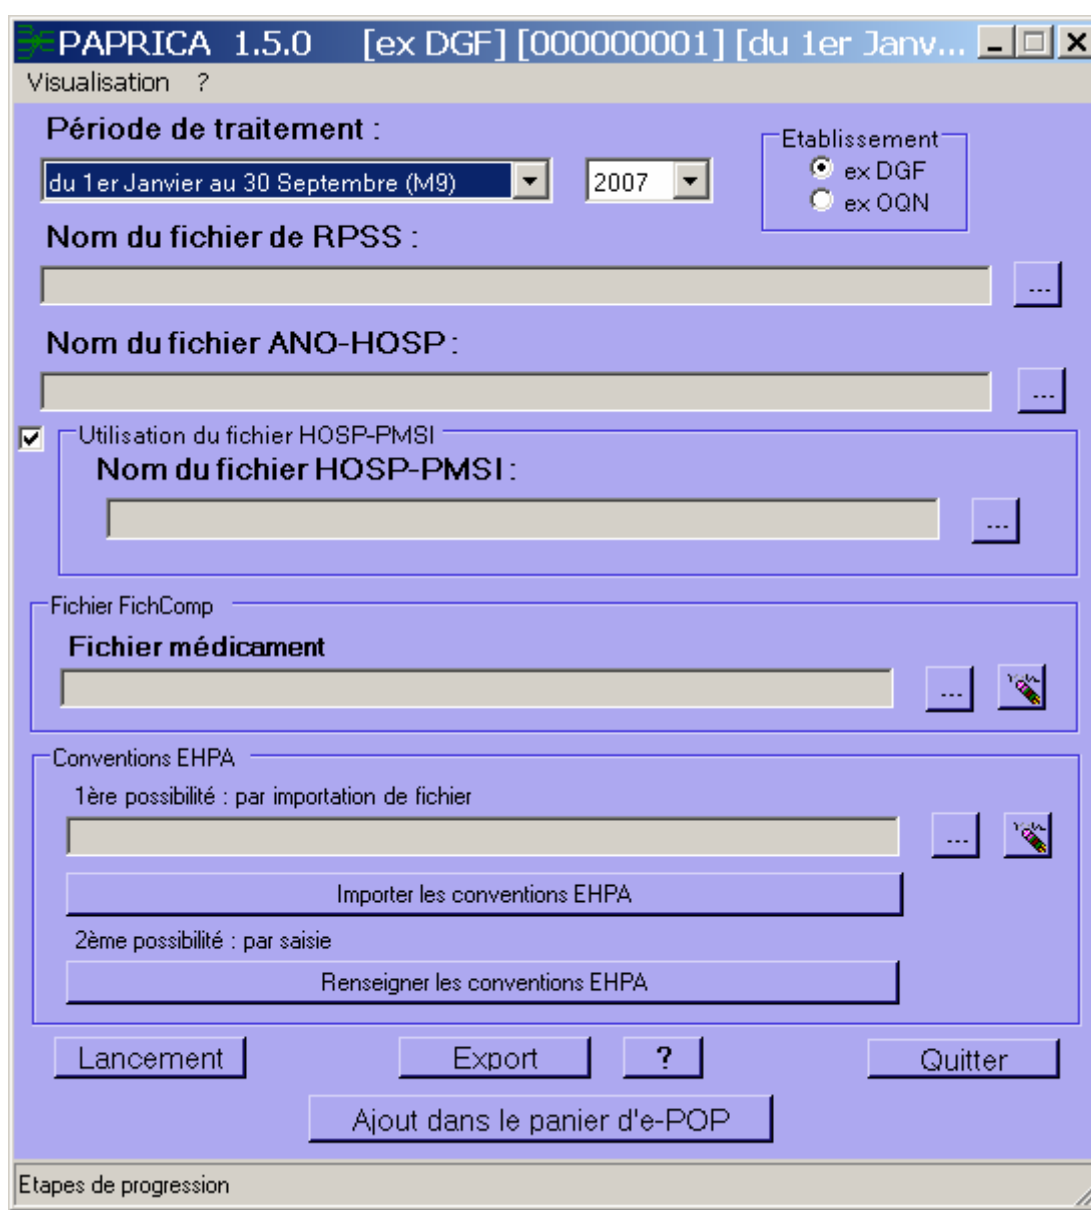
PAPRICA 1.5.0 [ex DGF] [000000001] [du 1er Janv...

Visualisation ?

Période de traitement :

du 1er Janvier au 30 Septembre (M9)

2007

Etablissement
ex DGF
ex OQN

Nom du fichier de RPSS :

...

Nom du fichier ANO-HOSP :

...

Utilisation du fichier HOSP-PMSI

Nom du fichier HOSP-PMSI :

...

Fichier FichComp

Fichier médicament

...

Conventions EHPA

1ère possibilité : par importation de fichier

...

Importer les conventions EHPA

2ème possibilité : par saisie

Renseigner les conventions EHPA

Lancement

Export

?

Quitter

Ajout dans le panier d'e-POP

Etapes de progression